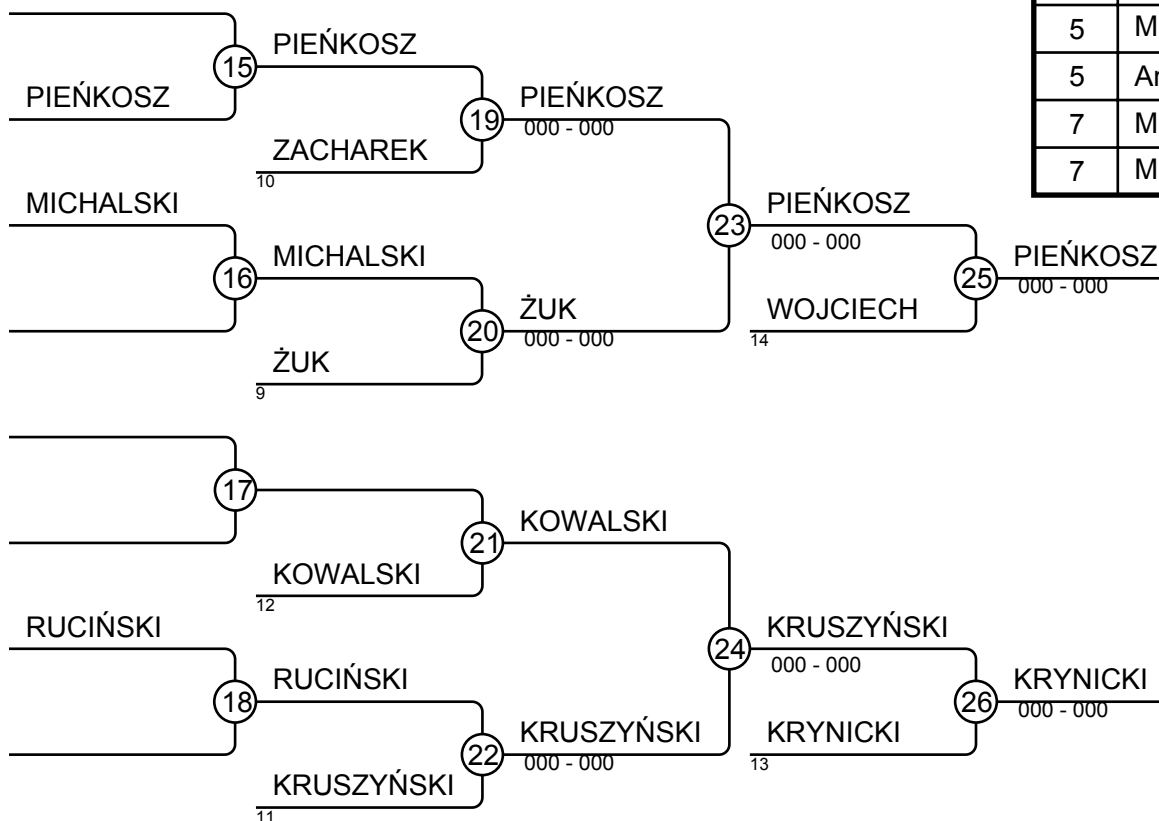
| 5 | M |
|---|---|
| 5 | Ar |
| 7 | M |
| 7 | M |

15
PIEŃKOSZ
PIEŃKOSZ
19
PIEŃKOSZ
000 - 000
ZACHAREK
10
MICHALSKI
23
PIEŃKOSZ
000 - 000
16
MICHALSKI
25
PIEŃKOSZ
000 - 000
20
ŻUK
000 - 000
WOJCIECH
14
ŻUK
9

17
21
KOWALSKI
KOWALSKI
12
RUCIŃSKI
24
KRUSZYŃSKI
000 - 000
18
RUCIŃSKI
26
KRYNICKI
000 - 000
22
KRUSZYŃSKI
000 - 000
KRYNICKI
13
KRUSZYŃSKI
11